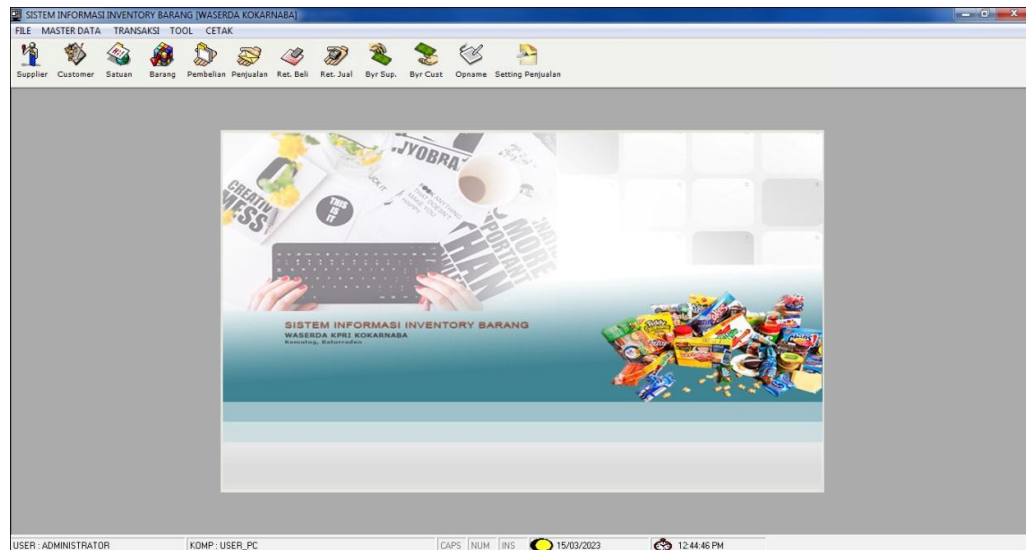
SISTEM INFORMASI INVENTORY BARANG [WASERDA KOKARNABA]

FILE MASTER DATA TRANSAKSI TOOL CETAK

Supplier Customer Satuan Barang Pembelian Penjualan Ret. Beli Ret. Jual Byr Sup. Byr Cust Opname Setting Penjualan

SISTEM INFORMASI INVENTORY BARANG
WASERDA KPRI KOKARNABA
Kemutug, Baturraden

USER : ADMINISTRATOR KOMP : USER_PC CAPS NUM INS 15/03/2023 12:44:46 PM